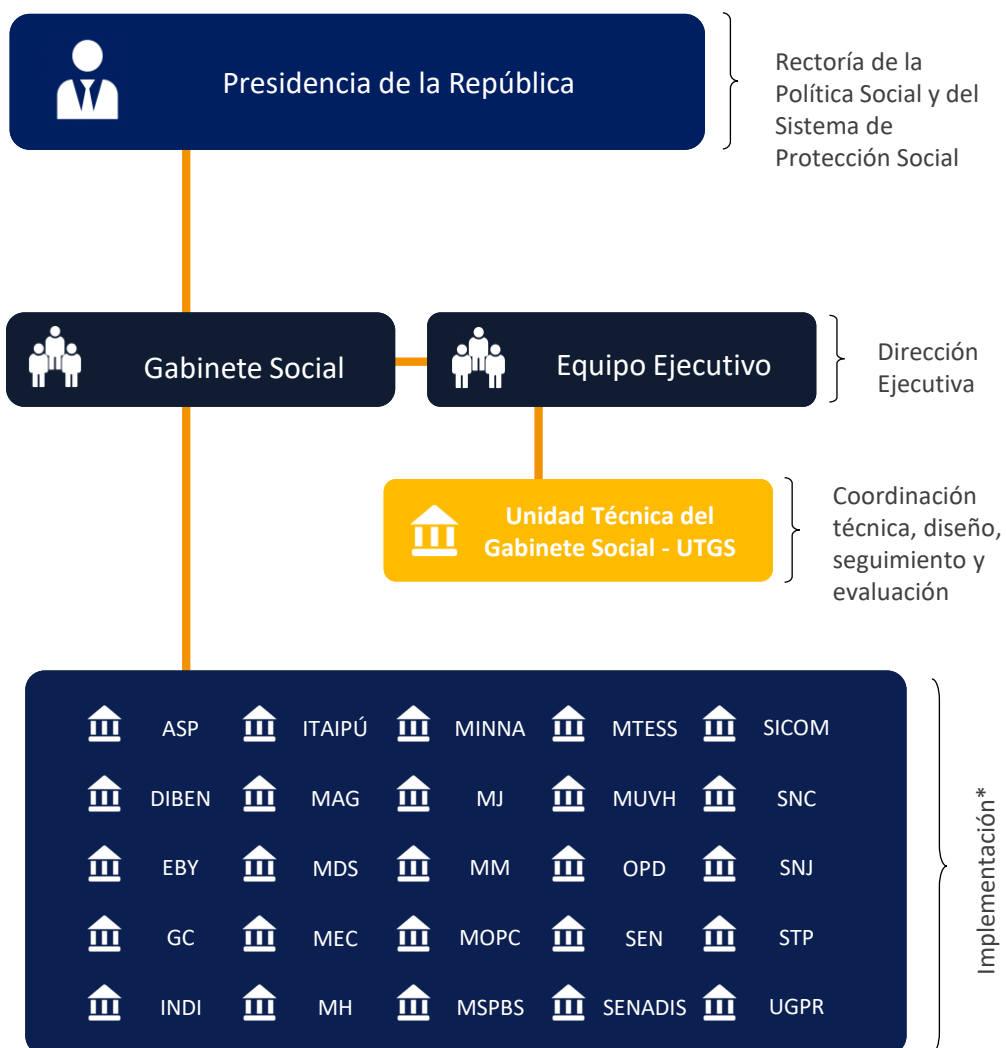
Presidencia de la República

Rectoría de la Política Social y del Sistema de Protección Social

Gabinete Social

Equipo Ejecutivo

Dirección Ejecutiva

Unidad Técnica del Gabinete Social - UTGS

Coordinación técnica, diseño, seguimiento y evaluación

ASP
ITAIPÚ
MINNA
MTESS
SICOM

DIBEN
MAG
MJ
MUVH
SNC

EBY
MDS
MM
OPD
SNJ

GC
MEC
MOPC
SEN
STP

INDI
MH
MSPBS
SENADIS
UGPR

Implementación*